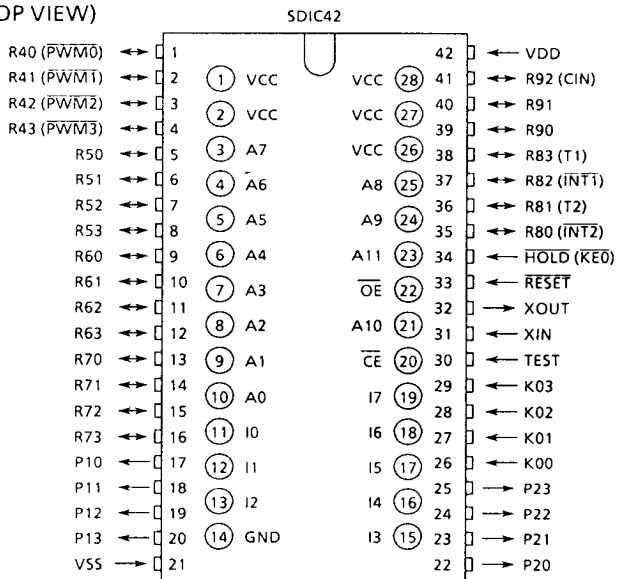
OP VIEW)

SDIC42

R40 ($\overline{PWM0}$) 1
R41 ($\overline{PWM1}$) 2
R42 ($\overline{PWM2}$) 3
R43 ($\overline{PWM3}$) 4
R50 5
R51 6
R52 7
R53 8
R60 9
R61 10
R62 11
R63 12
R70 13
R71 14
R72 15
R73 16
P10 17
P11 18
P12 19
P13 20
VSS 21

(1) VCC
(2) VCC
(3) A7
(4) A6
(5) A5
(6) A4
(7) A3
(8) A2
(9) A1
(10) A0
(11) I0
(12) I1
(13) I2
(14) GND

VCC (28)
VCC (27)
VCC (26)
A8 (25)
A9 (24)
A11 (23)
$\overline{OE}$ (22)
A10 (21)
$\overline{CE}$ (20)
I7 (19)
I6 (18)
I5 (17)
I4 (16)
I3 (15)

42 VDD
41 R92 (CIN)
40 R91
39 R90
38 R83 (T1)
37 R82 ($\overline{INT1}$)
36 R81 (T2)
35 R80 ($\overline{INT2}$)
34 $\overline{HOLD}$ ($\overline{KE0}$)
33 $\overline{RESET}$
32 XOUT
31 XIN
30 TEST
29 K03
28 K02
27 K01
26 K00
25 P23
24 P22
23 P21
22 P20